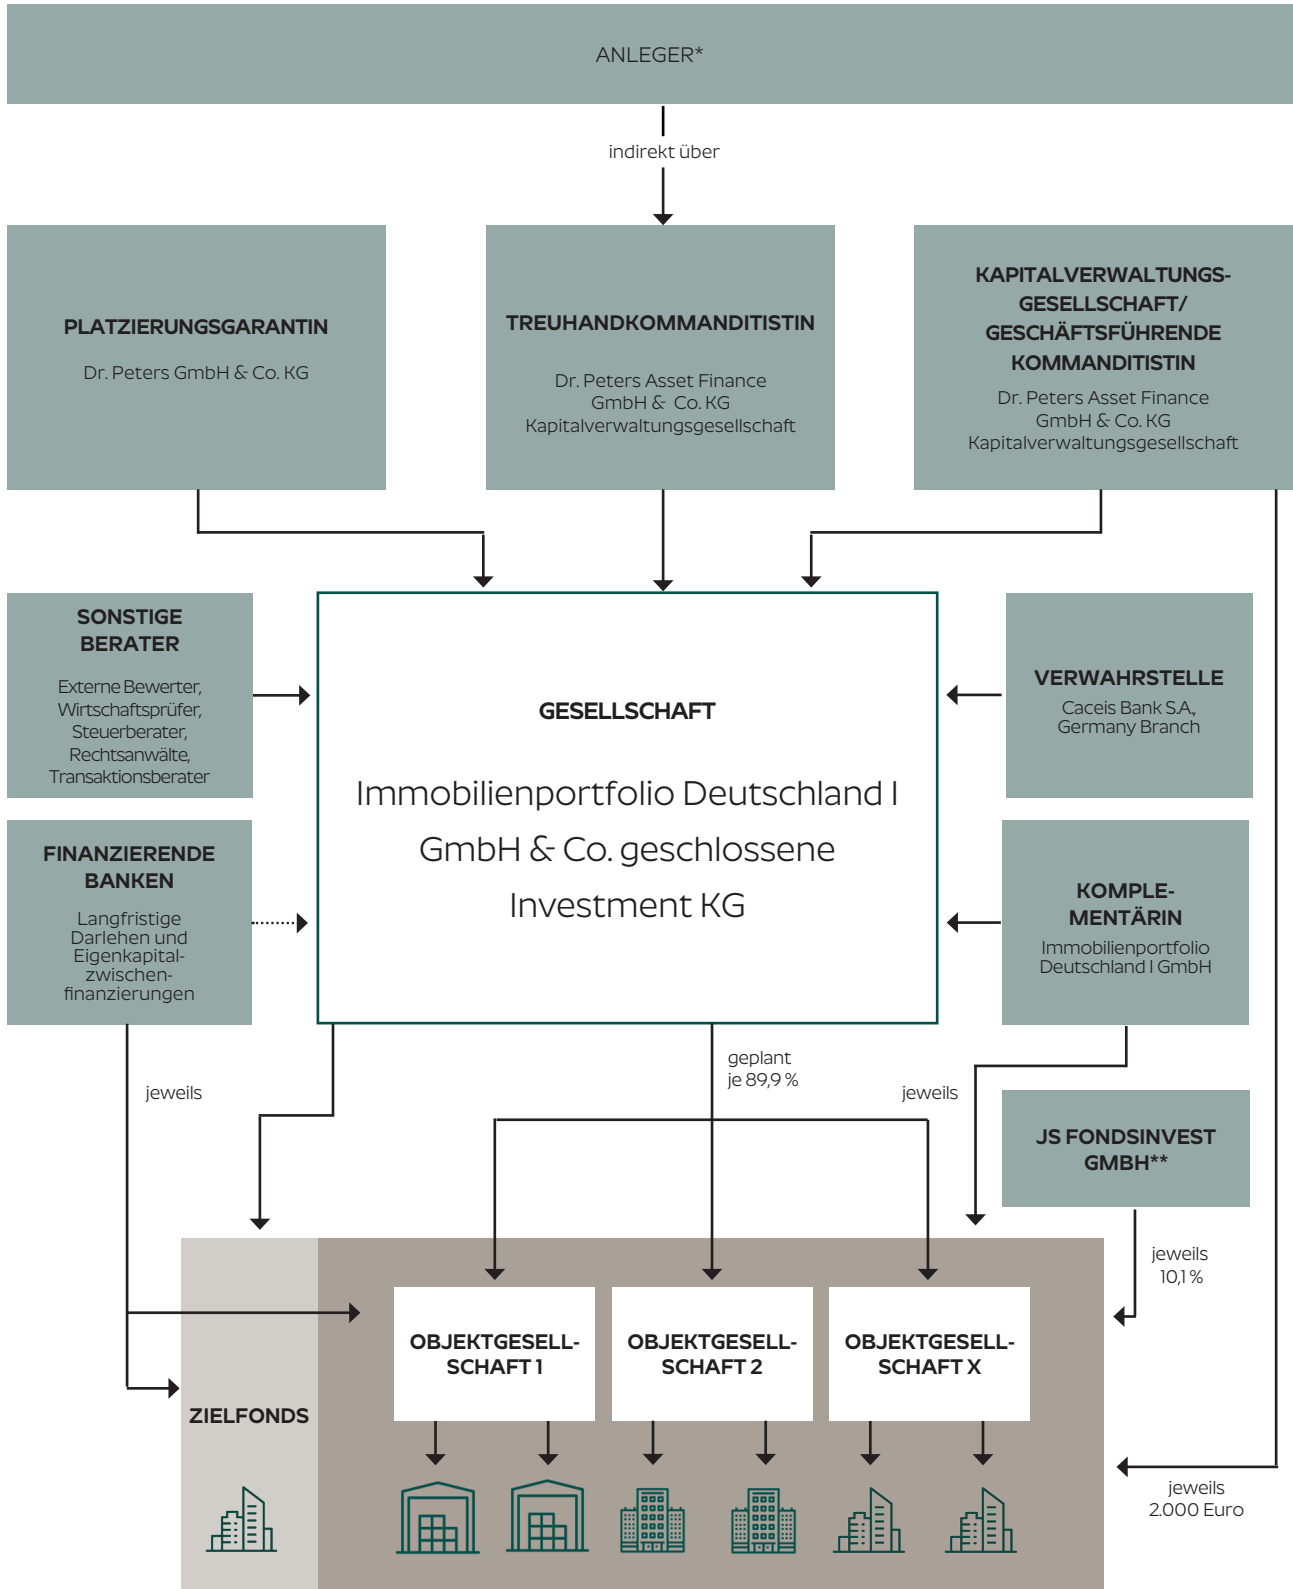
ANLEGER*

indirekt über

PLATZIERUNGSGARANTIN

Dr. Peters GmbH & Co. KG

TREUHANDKOMMANDITISTIN

Dr. Peters Asset Finance GmbH & Co. KG Kapitalverwaltungsgesellschaft

KAPITALVERWALTUNGSGESELLSCHAFT/ GESCHÄFTSFÜHRENDE KOMMANDITISTIN

Dr. Peters Asset Finance GmbH & Co. KG Kapitalverwaltungsgesellschaft

SONSTIGE BERATER

Externe Bewerter, Wirtschaftsprüfer, Steuerberater, Rechtsanwälte, Transaktionsberater

GESELLSCHAFT

Immobilienportfolio Deutschland I GmbH & Co. geschlossene Investment KG

VERWAHRSTELLE

Caceis Bank S.A., Germany Branch

FINANZIERENDE BANKEN

Langfristige Darlehen und Eigenkapitalzwischenfinanzierungen

KOMPLEMENTÄRIN

Immobilienportfolio Deutschland I GmbH

jeweils

geplant je 89,9 %

jeweils

JS FONDSINVEST GMBH**

jeweils 10,1 %

OBJEKTGESELLSCHAFT 1

OBJEKTGESELLSCHAFT 2

OBJEKTGESELLSCHAFT X

ZIELFONDS

jeweils 2.000 Euro